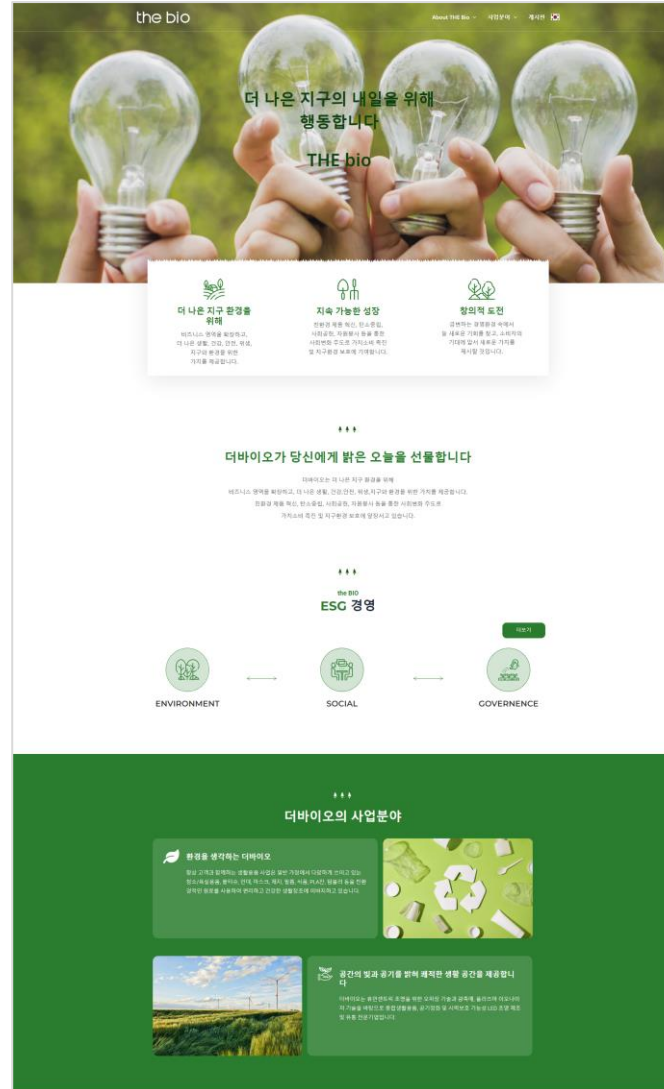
the bio

About THE Bio 사업분야 게시판

더 나은 지구의 내일을 위해 행동합니다

THE bio

더 나은 지구 환경을 위해

비즈니스 영역을 확장하고, 더 나은 생활, 건강, 안전, 위생, 지구의 환경을 위한 가치를 제공합니다.

지속 가능한 성장

친환경 제품 혁신, 탄소중립, 사회공헌, 자원봉사 등을 통한 사회변화 주도로 가치소비 확산 및 지구환경 보호에 기여합니다.

창의적 도전

급변하는 경영환경 속에서 늘 새로운 기회를 찾고, 소비자의 기대에 앞서 새로운 가치를 제시할 것입니다.

더바이오가 당신에게 밝은 오늘을 선물합니다

더바이오는 더 나은 지구 환경을 위해 비즈니스 영역을 확장하고, 더 나은 생활, 건강, 안전, 위생, 지구의 환경을 위한 가치를 제공합니다. 친환경 제품 혁신, 탄소중립, 사회공헌, 자원봉사 등을 통한 사회변화 주도로 가치소비 확산 및 지구환경 보호에 앞장서고 있습니다.

the BIO
ESG 경영

더보기

ENVIRONMENT

SOCIAL

GOVERNENCE

더바이오의 사업분야

환경을 생각하는 더바이오

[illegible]

공간의 빛과 공기를 밝혀 쾌적한 생활 공간을 제공합니다

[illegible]